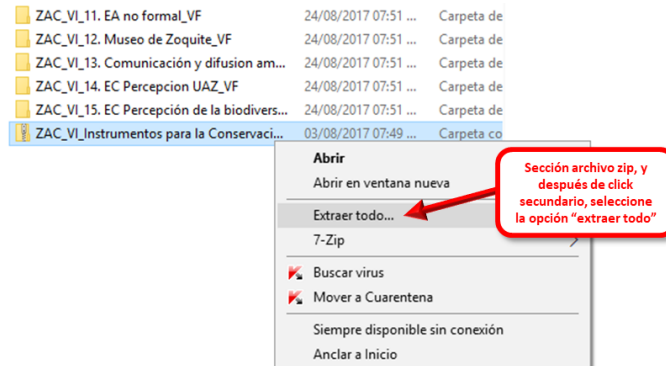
| | | |
|---|---|---|
| ZAC_VI_11. EA no formal_VF | 24/08/2017 07:51 ... | Carpeta de |
| ZAC_VI_12. Museo de Zoquite_VF | 24/08/2017 07:51 ... | Carpeta de |
| ZAC_VI_13. Comunicación y difusion am... | 24/08/2017 07:51 ... | Carpeta de |
| ZAC_VI_14. EC Percepcion UAZ_VF | 24/08/2017 07:51 ... | Carpeta de |
| ZAC_VI_15. EC Percepción de la biodivers... | 24/08/2017 07:51 ... | Carpeta de |
| ZAC_VI_Instrumentos para la Conservaci... | 03/08/2017 07:49 ... | Carpeta co |

Abrir
Abrir en ventana nueva
Extraer todo...
7-Zip
Buscar virus
Mover a Cuarentena
Siempre disponible sin conexión
Anclar a Inicio

Sección archivo zip, y después de click secundario, seleccione la opción "extraer todo"